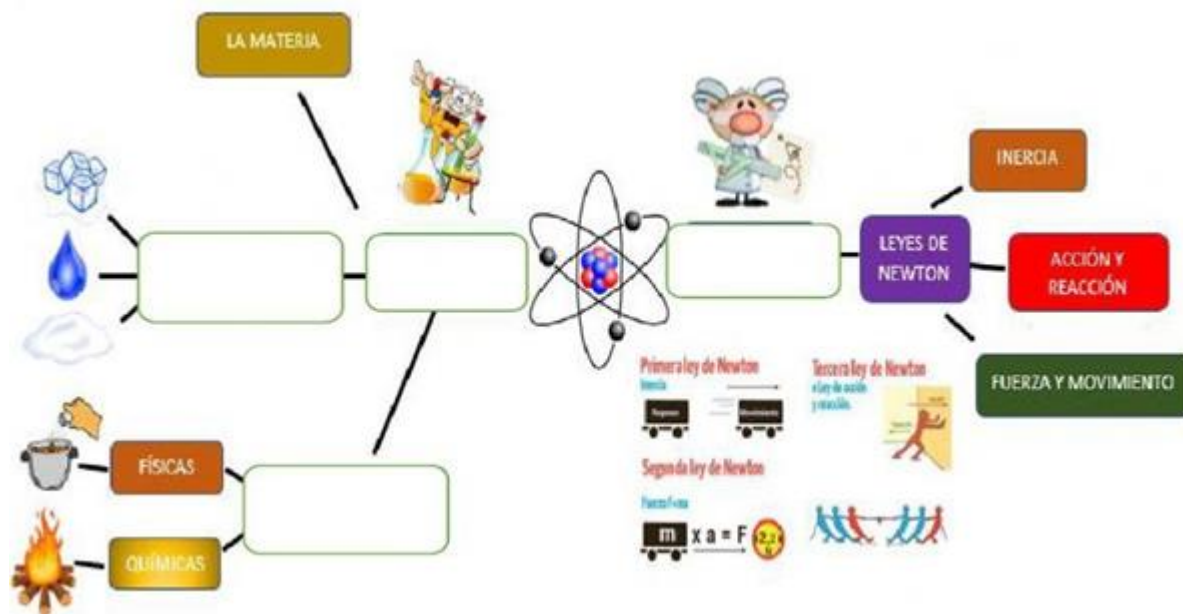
LA MATERIA

INERCIA

LEYES DE NEWTON

ACCIÓN Y REACCIÓN

FUERZA Y MOVIMIENTO

FÍSICAS

QUÍMICAS

Primera ley de Newton
Inercia
Reposo
Movimiento

Tercera ley de Newton
o ley de acción y reacción.

Segunda ley de Newton
Fuerza F=ma
m x a = F